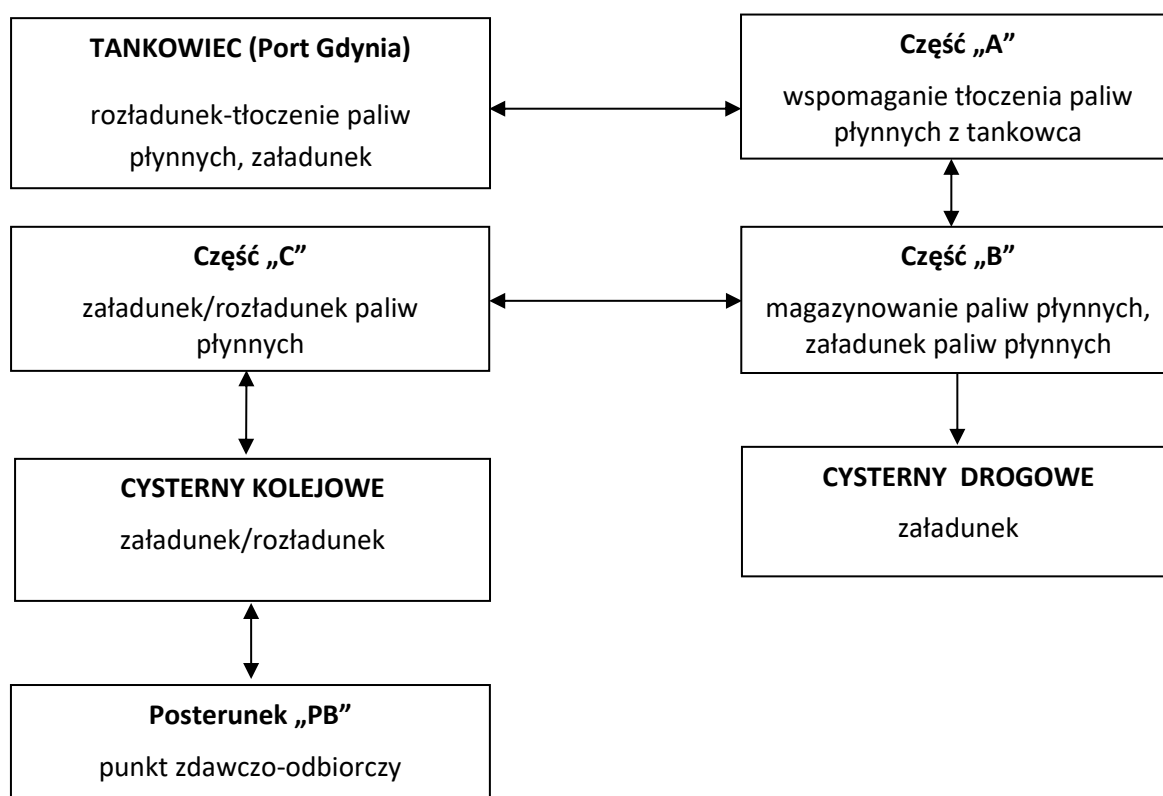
**TANKOWIEC (Port Gdynia)**

rozładunek-tłoczenie paliw płynnych, załadunek

**Część „A”**

wspomaganie tłoczenia paliw płynnych z tankowca

**Część „C”**

załadunek/rozładunek paliw płynnych

**Część „B”**

magazynowanie paliw płynnych, załadunek paliw płynnych

**CYSTERNY KOLEJOWE**

załadunek/rozładunek

**CYSTERNY DROGOWE**

załadunek

**Posterunek „PB”**

punkt zdawczo-odbiorczy